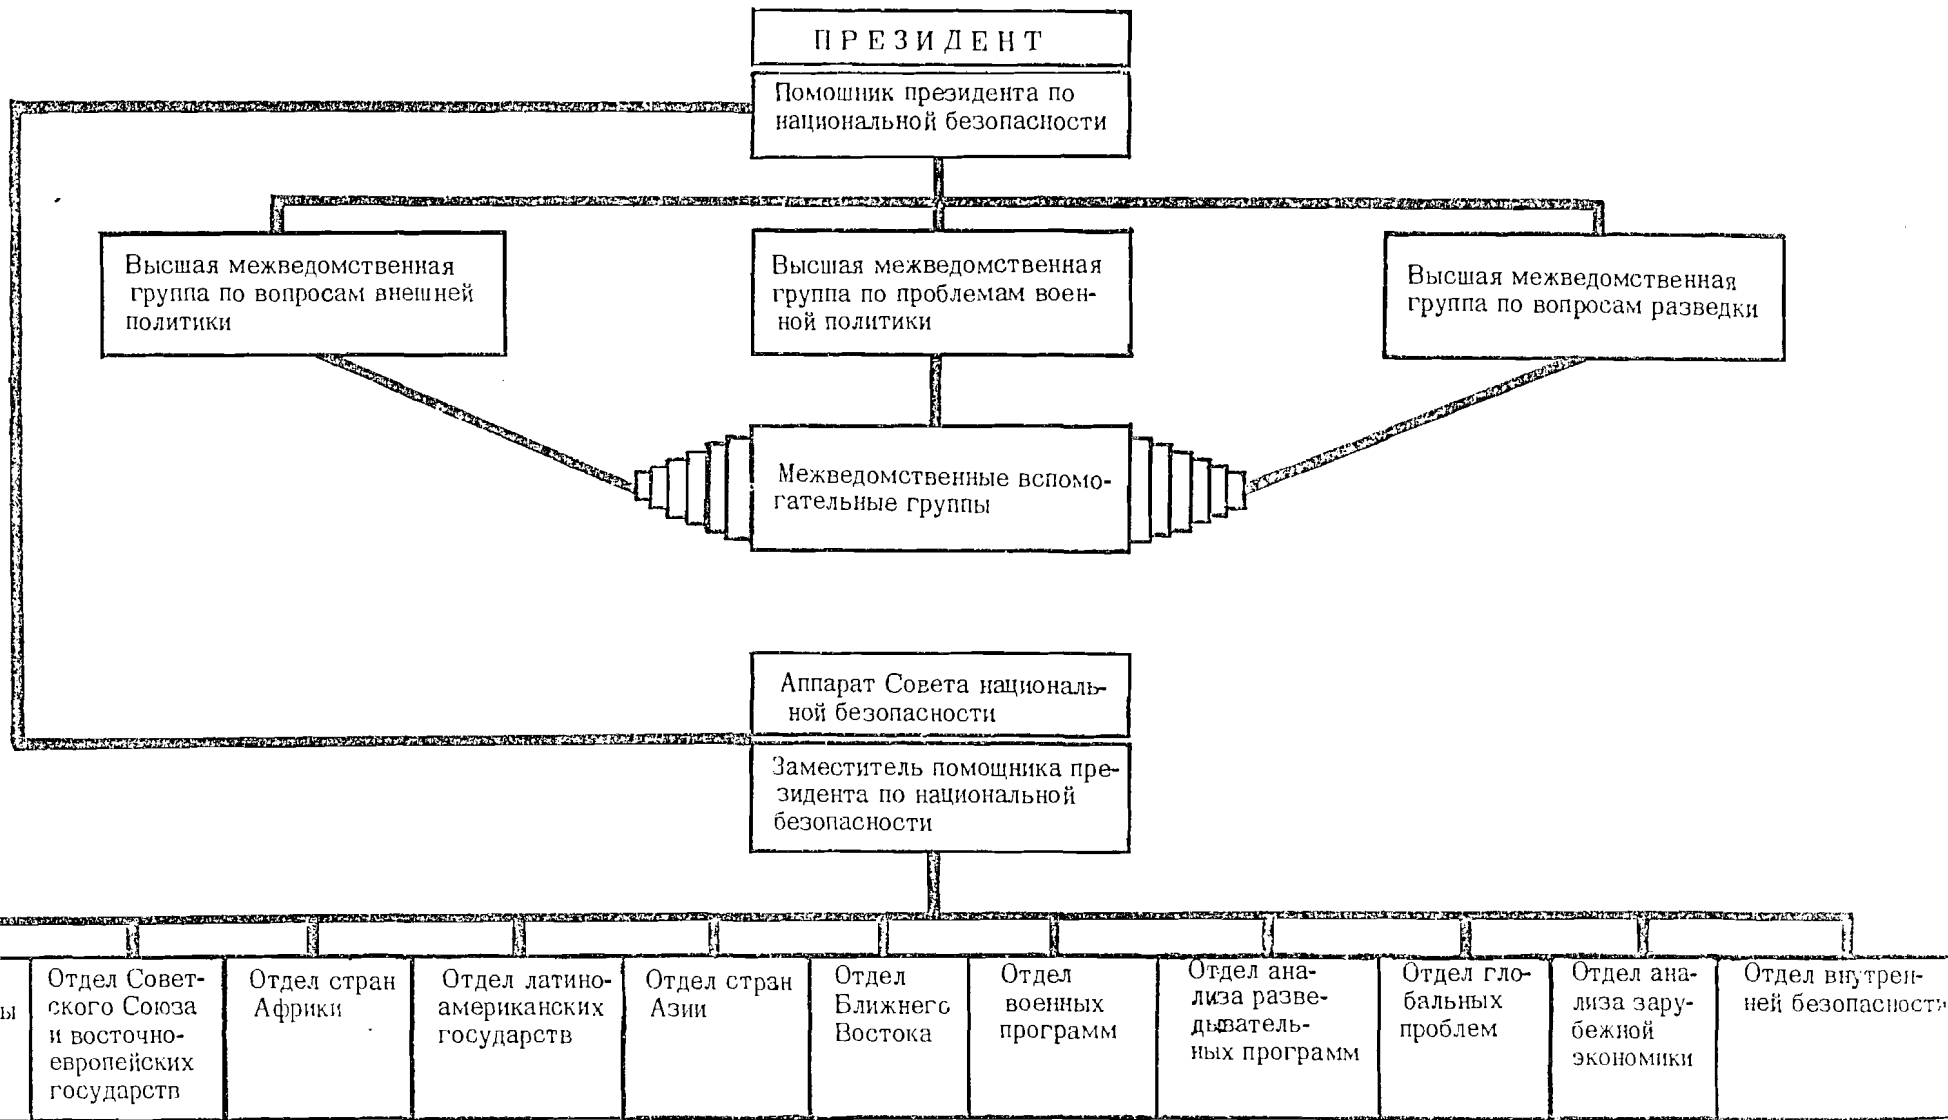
ПРЕЗИДЕНТ

Помошник президента по национальной безопасности

Высшая межведомственная группа по вопросам внешней политики

Высшая межведомственная группа по проблемам военной политики

Высшая межведомственная группа по вопросам разведки

Межведомственные вспомогательные группы

Аппарат Совета национальной безопасности

Заместитель помощника президента по национальной безопасности

ы

Отдел Советского Союза и восточноевропейских государств

Отдел стран Африки

Отдел латиноамериканских государств

Отдел стран Азии

Отдел Ближнего Востока

Отдел военных программ

Отдел анализа разведывательных программ

Отдел глобальных проблем

Отдел анализа зарубежной экономики

Отдел внутренней безопасност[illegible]